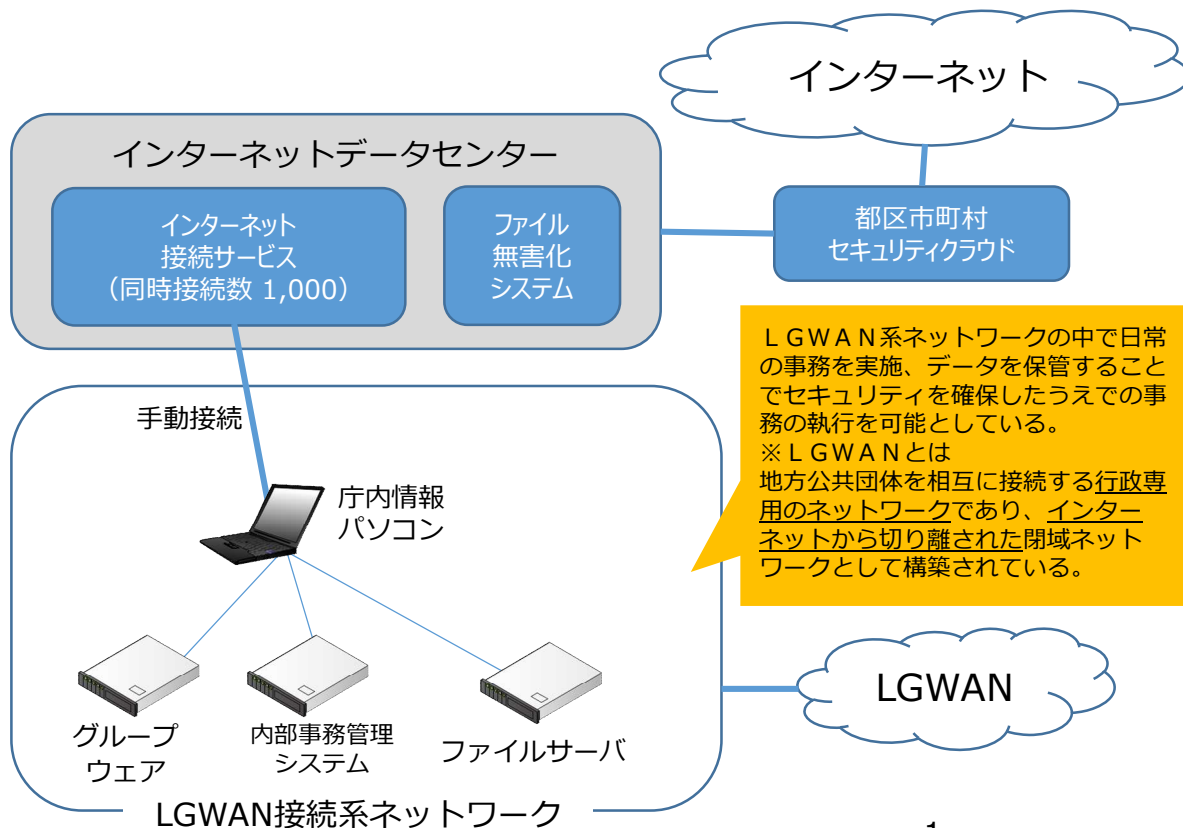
インターネット

インターネットデータセンター

インターネット
接続サービス
（同時接続数 1,000）

ファイル
無害化
システム

都区市町村
セキュリティクラウド

ＬＧＷＡＮ系ネットワークの中で日常の事務を実施、データを保管することでセキュリティを確保したうえでの事務の執行を可能としている。
※ＬＧＷＡＮとは
地方公共団体を相互に接続する行政専用のネットワークであり、インターネットから切り離された閉域ネットワークとして構築されている。

手動接続

庁内情報
パソコン

LGWAN

グループ
ウェア

内部事務管理
システム

ファイルサーバ

LGWAN接続系ネットワーク